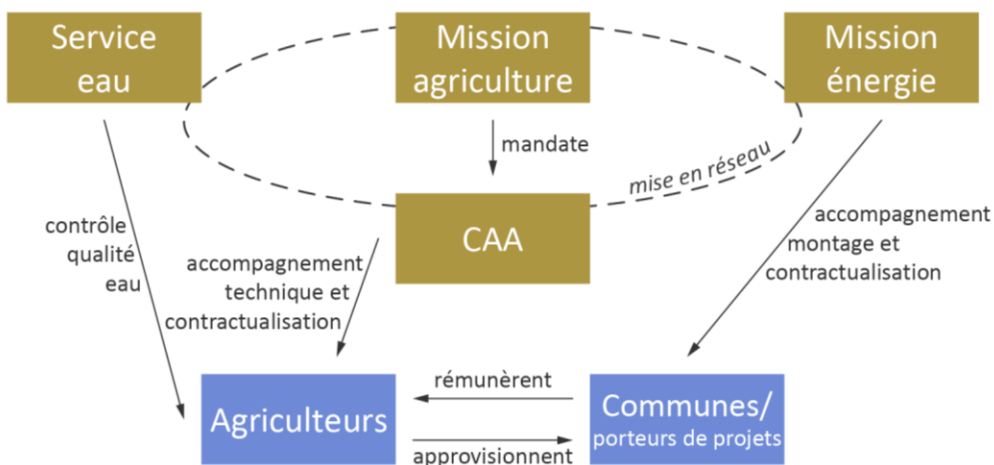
Service eau

Mission agriculture

Mission énergie

mandate

mise en réseau

CAA

contrôle qualité eau

accompagnement technique et contractualisation

accompagnement montage et contractualisation

rémunèrent

Agriculteurs

Communes/ porteurs de projets

approvisionnent